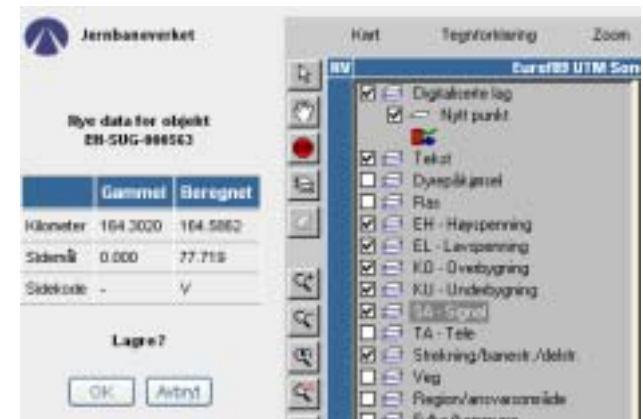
Jernbaneverket

Nye data for objekt EH-SUG-000563

|  | Gammel | Beregnet |
|---|---|---|
| Kilometer | 164.3020 | 164.5862 |
| Sidemål | 0.000 | 77.719 |
| Sidekode | - | V |

Lagre?

OK Avbryt

Kart Tegnforklaring Zoom

NV Euref89 UTM Son

Digitaliserte lag
Nytt punkt
Tekst
Dyrepåkjørsel
Ras
EH - Høyspenning
EL - Lavspenning
KO - Overbygning
KU - Underbygning
SA - Signal
TA - Tele
Strekning/banestr./delstr.
Veg
Region/ansvarsområde
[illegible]